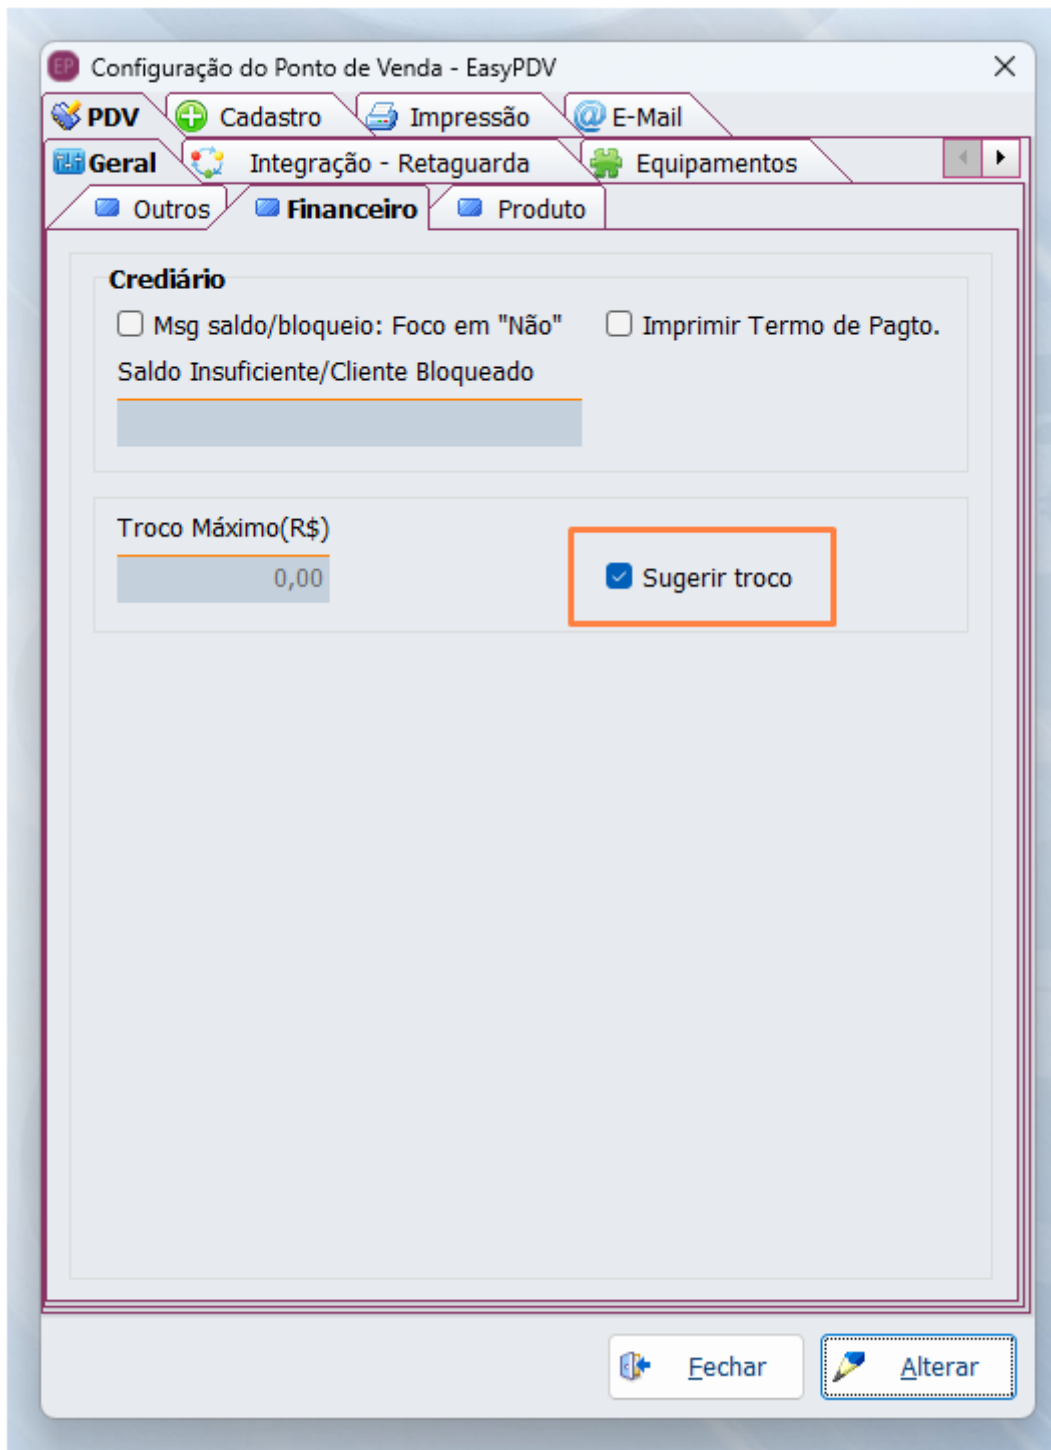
EP Configuração do Ponto de Venda - EasyPDV

PDV
Cadastro
Impressão
E-Mail
Geral
Integração - Retaguarda
Equipamentos
Outros
Financeiro
Produto

Crediário
Msg saldo/bloqueio: Foco em "Não"
Imprimir Termo de Pagto.
Saldo Insuficiente/Cliente Bloqueado

Troco Máximo(R$)
0,00
Sugerir troco

Fechar
Alterar